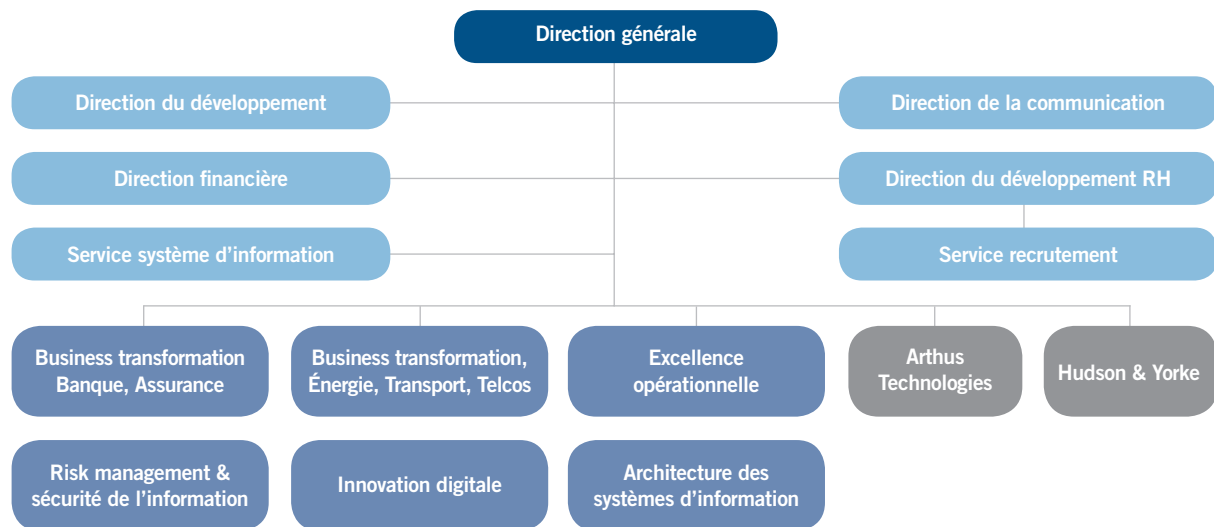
Direction générale

Direction du développement

Direction de la communication

Direction financière

Direction du développement RH

Service système d'information

Service recrutement

Business transformation Banque, Assurance

Business transformation, Énergie, Transport, Telcos

Excellence opérationnelle

Arthus Technologies

Hudson & Yorke

Risk management & sécurité de l'information

Innovation digitale

Architecture des systèmes d'information